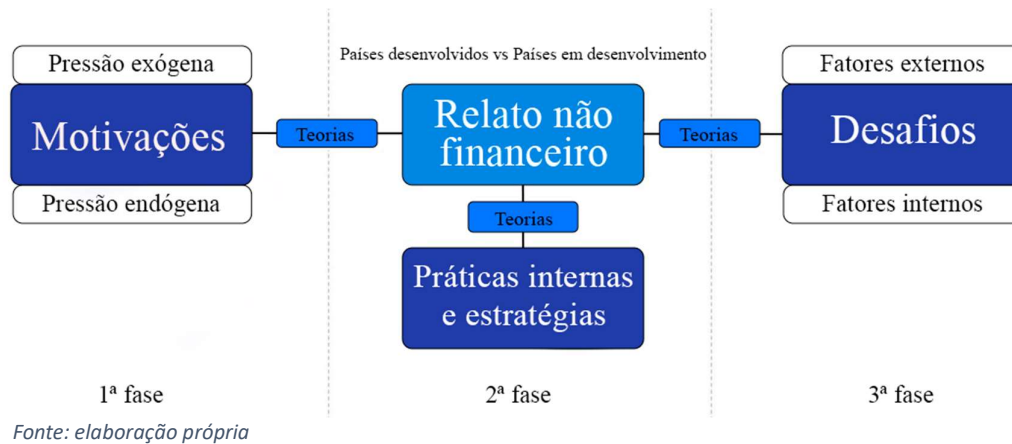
Países desenvolvidos vs Países em desenvolvimento

Pressão exógena

Motivações

Pressão endógena

Teorias

Relato não financeiro

Teorias

Fatores externos

Desafios

Fatores internos

Teorias

Práticas internas e estratégias

1ª fase

2ª fase

3ª fase

Fonte: elaboração própria